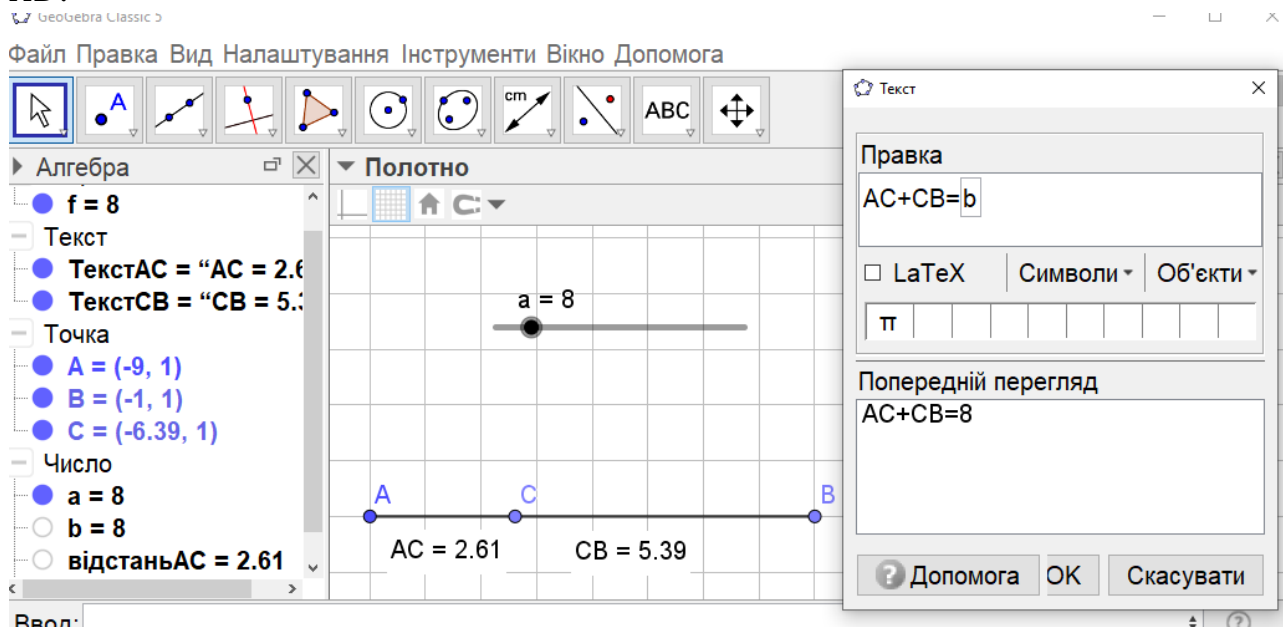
GeoGebra Classic 5

Файл Правка Вид Налаштування Інструменти Вікно Допомога

ABC

Алгебра

f = 8

Текст

ТекстAC = “AC = 2.6

ТекстCB = “CB = 5.3

Точка

A = (-9, 1)

B = (-1, 1)

C = (-6.39, 1)

Число

a = 8

b = 8

відстаньAC = 2.61

Полотно

a = 8

A

C

B

AC = 2.61

CB = 5.39

Ввод:

Текст

Правка

AC+CB=b

LaTeX

Символи

Об'єкти

π

Попередній перегляд

AC+CB=8

Допомога

OK

Скасувати